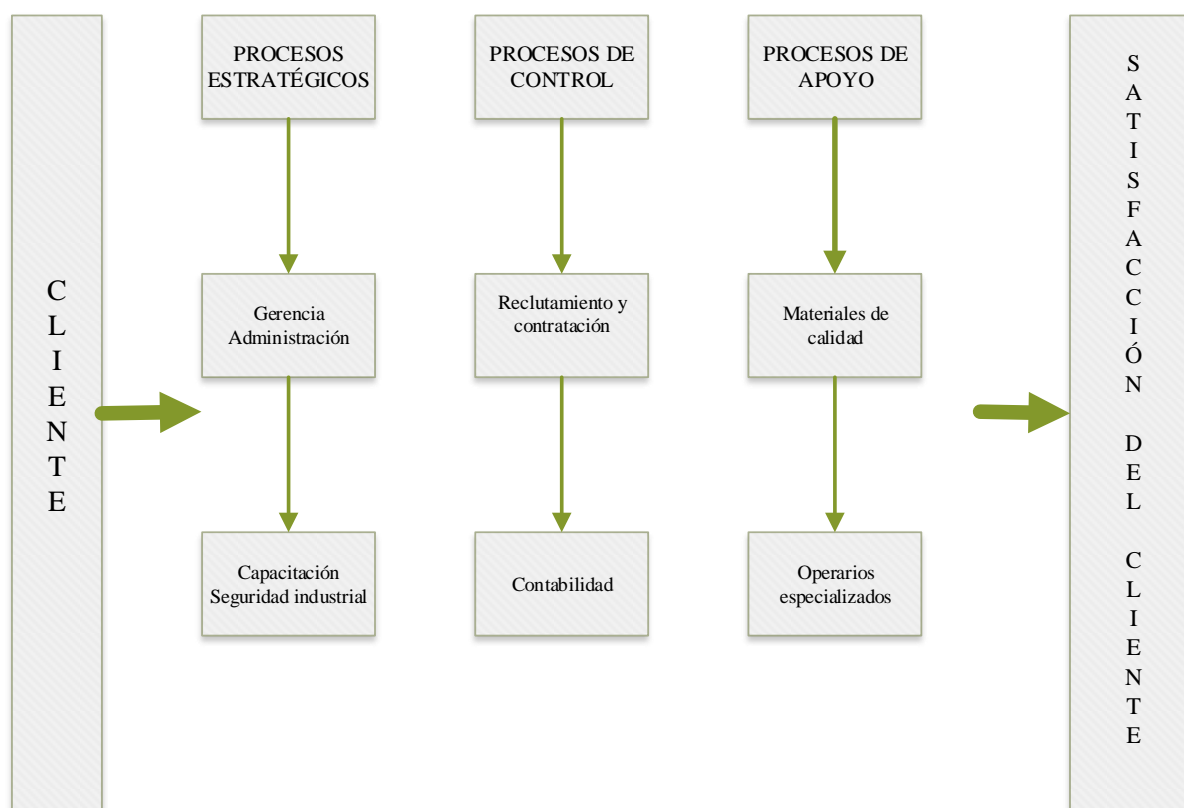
C
L
I
E
N
T
E

PROCESOS ESTRATÉGICOS

PROCESOS DE CONTROL

PROCESOS DE APOYO

Gerencia
Administración

Reclutamiento y contratación

Materiales de calidad

Capacitación
Seguridad industrial

Contabilidad

Operarios especializados

S
A
T
I
S
F
A
C
C
I
Ó
N

D
E
L

C
L
I
E
N
T
E